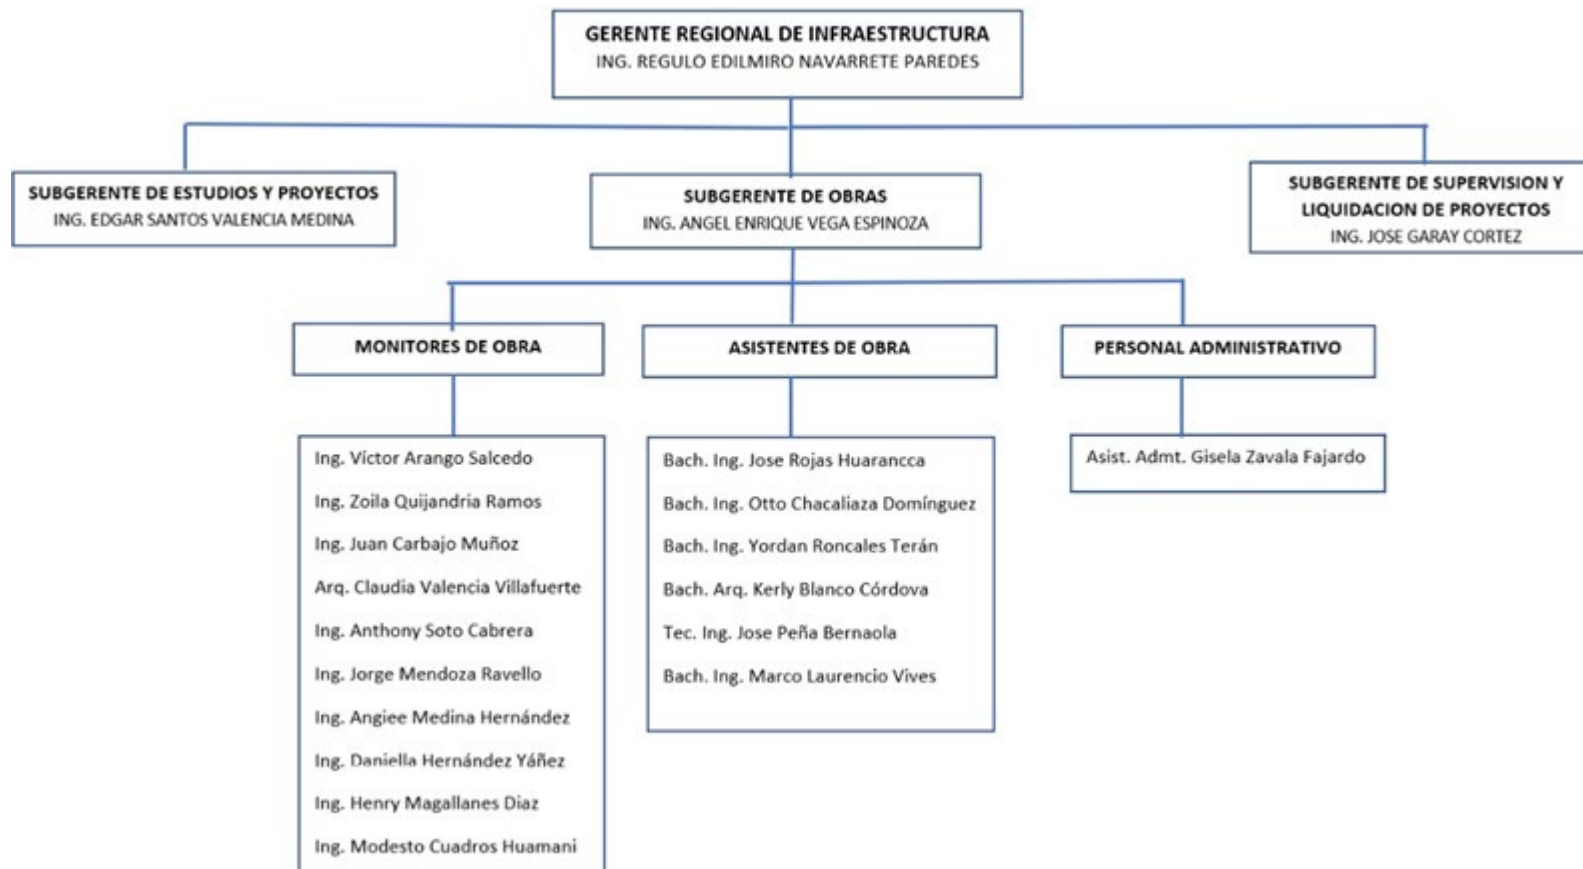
GERENTE REGIONAL DE INFRAESTRUCTURA
ING. REGULO EDILMIRO NAVARRETE PAREDES

SUBGERENTE DE ESTUDIOS Y PROYECTOS
ING. EDGAR SANTOS VALENCIA MEDINA

SUBGERENTE DE OBRAS
ING. ANGEL ENRIQUE VEGA ESPINOZA

SUBGERENTE DE SUPERVISION Y LIQUIDACION DE PROYECTOS
ING. JOSE GARAY CORTEZ

MONITORES DE OBRA

ASISTENTES DE OBRA

PERSONAL ADMINISTRATIVO

Ing. Víctor Arango Salcedo
Ing. Zoila Quijandria Ramos
Ing. Juan Carbajo Muñoz
Arq. Claudia Valencia Villafuerte
Ing. Anthony Soto Cabrera
Ing. Jorge Mendoza Ravello
Ing. Angiee Medina Hernández
Ing. Daniella Hernández Yáñez
Ing. Henry Magallanes Diaz
Ing. Modesto Cuadros Huamani

Bach. Ing. Jose Rojas Huarancca
Bach. Ing. Otto Chacaliaza Domínguez
Bach. Ing. Yordan Roncales Terán
Bach. Arq. Kerly Blanco Córdova
Tec. Ing. Jose Peña Bernaola
Bach. Ing. Marco Laurencio Vives

Asist. Admt. Gisela Zavala Fajardo